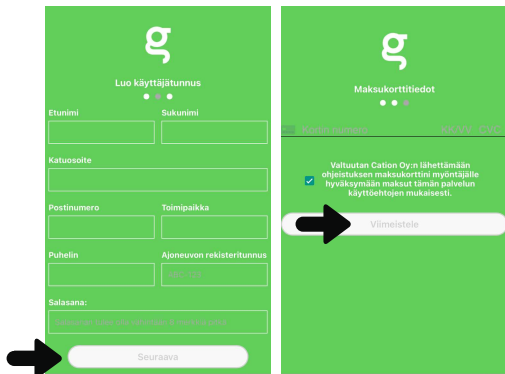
g

Luo käyttäjätunnus

Etunimi

Sukunimi

Katuosoite

Postinumero

Toimipaikka

Puhelin

Ajoneuvon rekisteritunnus

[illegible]

Salasana:

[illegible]

Seuraava

g

Maksukorttitiedot

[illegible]

Valtuutan Cation Oy:n lähettämään ohjeistuksen maksukorttini myöntäjälle hyväksymään maksut tämän palvelun käyttöehtojen mukaisesti.

Viimeistele